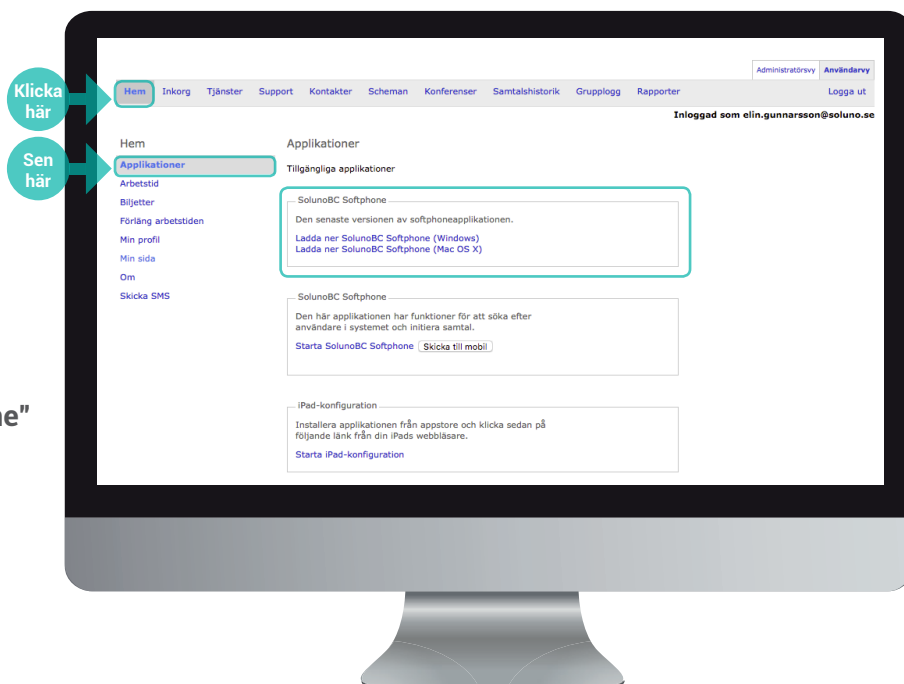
ne"

Klicka här

Sen här

Administratörsvy Användarvy

Hem Inkorg Tjänster Support Kontakter Scheman Konferenser Samtalshistorik Grupplogg Rapporter Logga ut

Inloggad som elin.gunnarsson@soluno.se

Hem

Applikationer
Arbetstid
Biljetter
Förläng arbetstiden
Min profil
Min sida
Om
Skicka SMS

Applikationer

Tillgängliga applikationer

SolunoBC Softphone

Den senaste versionen av softphoneapplikationen.

Ladda ner SolunoBC Softphone (Windows)
Ladda ner SolunoBC Softphone (Mac OS X)

SolunoBC Softphone

Den här applikationen har funktioner för att söka efter användare i systemet och initiera samtal.

Starta SolunoBC Softphone Skicka till mobil

iPad-konfiguration

Installera applikationen från appstore och klicka sedan på följande länk från din iPads webbläsare.

Starta iPad-konfiguration